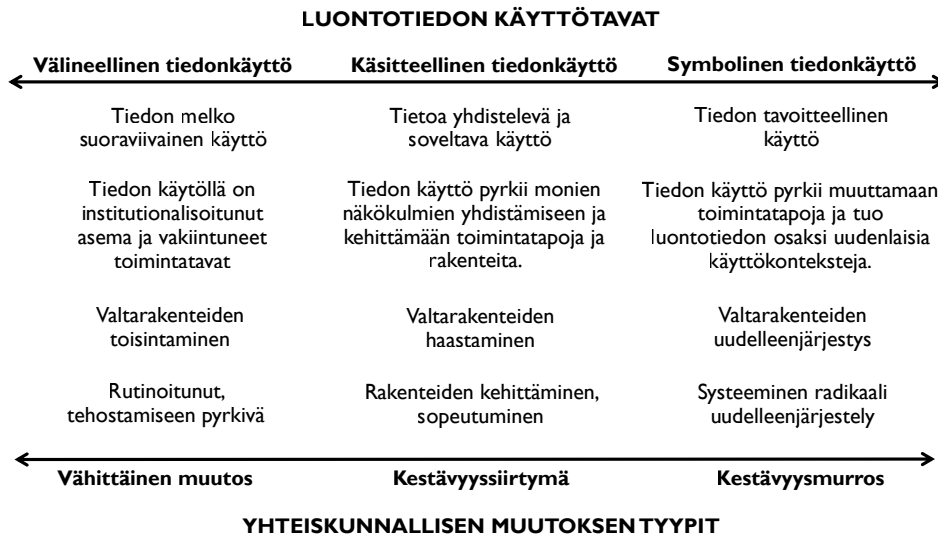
LUONTOTIEDON KÄYTTÖTAVAT

Välineellinen tiedonkäyttö

Tiedon melko suoraviivainen käyttö

Tiedon käytöllä on institutionalisoitunut asema ja vakiintuneet toimintatavat

Valtarakenteiden toisintaminen

Rutinoitunut, tehostamiseen pyrkivä

Käsitteellinen tiedonkäyttö

Tietoa yhdistelevä ja soveltava käyttö

Tiedon käyttö pyrkii monien näkökulmien yhdistämiseen ja kehittämään toimintatapoja ja rakenteita.

Valtarakenteiden haastaminen

Rakenteiden kehittäminen, sopeutuminen

Symbolinen tiedonkäyttö

Tiedon tavoitteellinen käyttö

Tiedon käyttö pyrkii muuttamaan toimintatapoja ja tuo luontotiedon osaksi uudenlaisia käyttökonteksteja.

Valtarakenteiden uudelleenjärjestys

Systeeminen radikaali uudelleenjärjestely

Vähittäinen muutos

Kestävyyssiirtymä

Kestävyysmurros

YHTEISKUNNALLISEN MUUTOKSEN TYYPIT